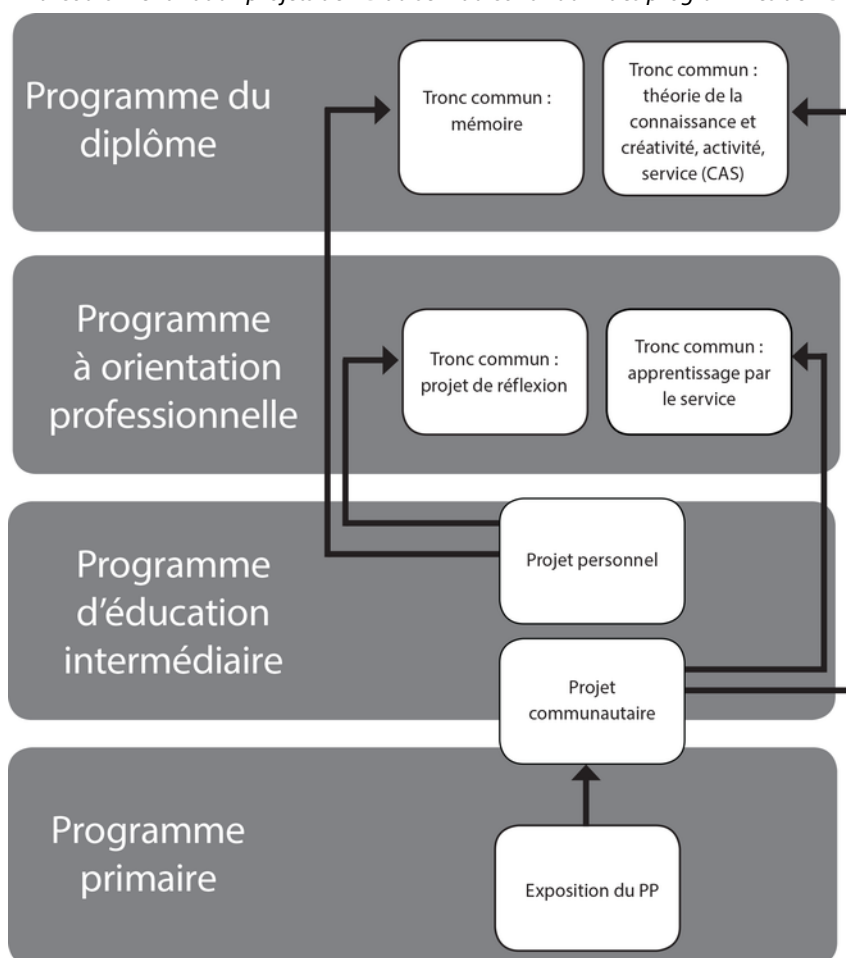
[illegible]

Programme du diplôme

Tronc commun : mémoire

Tronc commun : théorie de la connaissance et créativité, activité, service (CAS)

Programme à orientation professionnelle

Tronc commun : projet de réflexion

Tronc commun : apprentissage par le service

Programme d'éducation intermédiaire

Projet personnel

Projet communautaire

Programme primaire

Exposition du PP